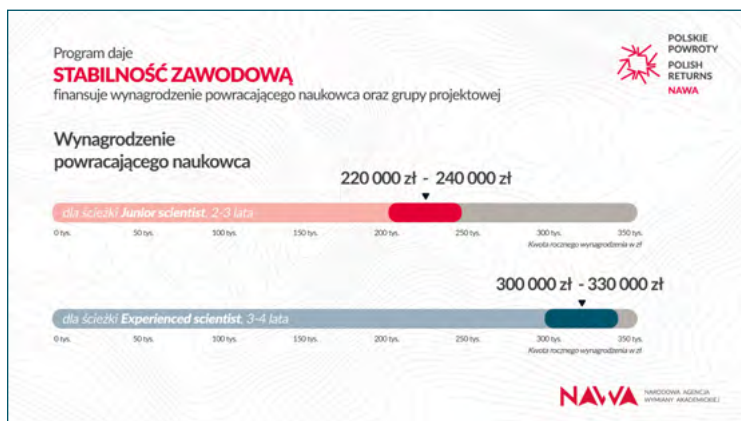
Program daje
STABILNOŚĆ ZAWODOWĄ
finansuje wynagrodzenie powracającego naukowca oraz grupy projektowej

POLSKIE POWROTY
POLISH RETURNS
NAWA

Wynagrodzenie powracającego naukowca

220 000 zł - 240 000 zł

dla ścieżki Junior scientist, 2-3 lata

0 tys. 50 tys. 100 tys. 150 tys. 200 tys. 250 tys. 300 tys. 350 tys.

Kwota rocznego wynagrodzenia w zł

300 000 zł - 330 000 zł

dla ścieżki Experienced scientist, 3-4 lata

0 tys. 50 tys. 100 tys. 150 tys. 200 tys. 250 tys. 300 tys. 350 tys.

Kwota rocznego wynagrodzenia w zł

NAWA NARODOWA AGENCJA WYMIANY AKADEMICKIEJ